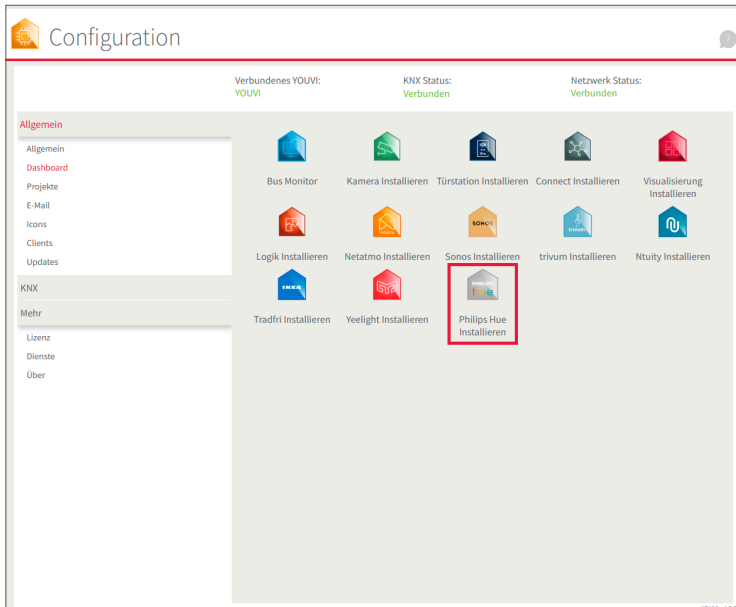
Configuration

Verbundenes YOUVI:
YOUVI

KNX Status:
Verbunden

Netzwerk Status:
Verbunden

Allgemein
Allgemein
Dashboard
Projekte
E-Mail
Icons
Clients
Updates
KNX
Mehr
Lizenz
Dienste
Über

Bus Monitor
Kamera Installieren
Türstation Installieren
Connect Installieren
Visualisierung Installieren
Logik Installieren
Netatmo Installieren
SONOS
Sonos Installieren
trivum
trivum Installieren
Ntuity Installieren
IKEA
Tradfri Installieren
Yeelight Installieren
PHILIPS
hue
Philips Hue Installieren